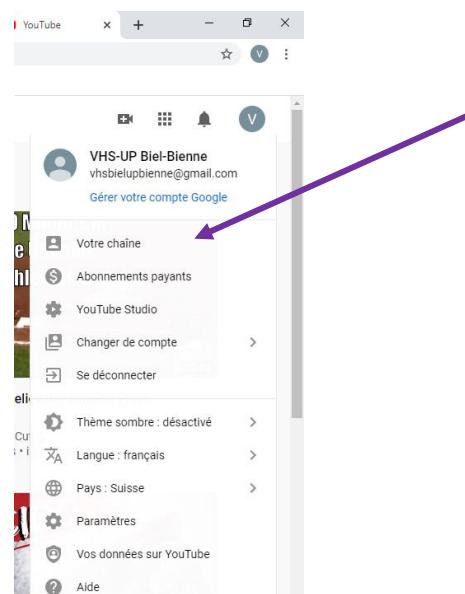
YouTube

V

V

VHS-UP Biel-Bienne
vhsbielupbienne@gmail.com
Gérer votre compte Google

Votre chaîne
Abonnements payants
YouTube Studio
Changer de compte
Se déconnecter

Thème sombre : désactivé
Langue : français
Pays : Suisse
Paramètres
Vos données sur YouTube
Aide